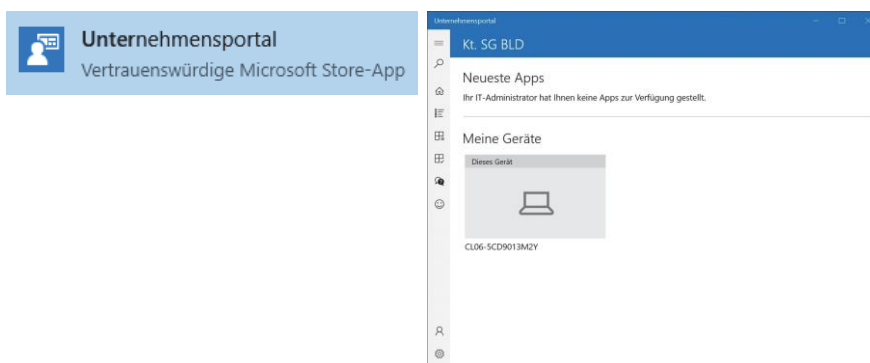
Unternehmensportal
Vertrauenswürdige Microsoft Store-App

Unternehmensportal

Kt. SG BLD

Neueste Apps

Ihr IT-Administrator hat Ihnen keine Apps zur Verfügung gestellt.

Meine Geräte

Dieses Gerät

CL06-5CD9013M2Y